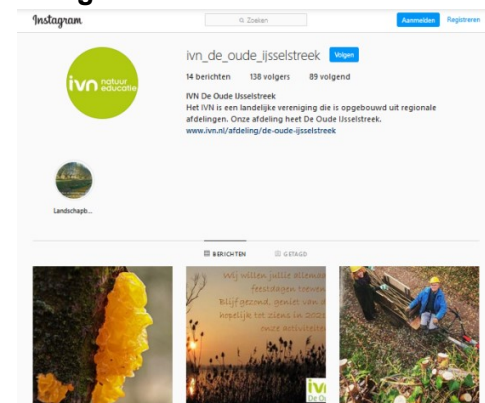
Instagram

Zoeken

Aanmelden

Registreren

ivn natuur educatie

ivn_de_oude_ijsselstreek

Volgen

14 berichten 138 volgers 89 volgend

IVN De Oude IJsselstreek
Het IVN is een landelijke vereniging die is opgebouwd uit regionale afdelingen. Een afdeling heet De Oude IJsselstreek.
www.ivn.nl/afdeling/de-oude-ijsselstreek

Landschapb...

BERICHTEN

GETAGD

Wij willen jullie allemaal feestdagen toewen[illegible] Blijf gezond, geniet van d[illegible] hopelijk tot ziens in 202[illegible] onze activiteite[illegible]

IVN De Oude